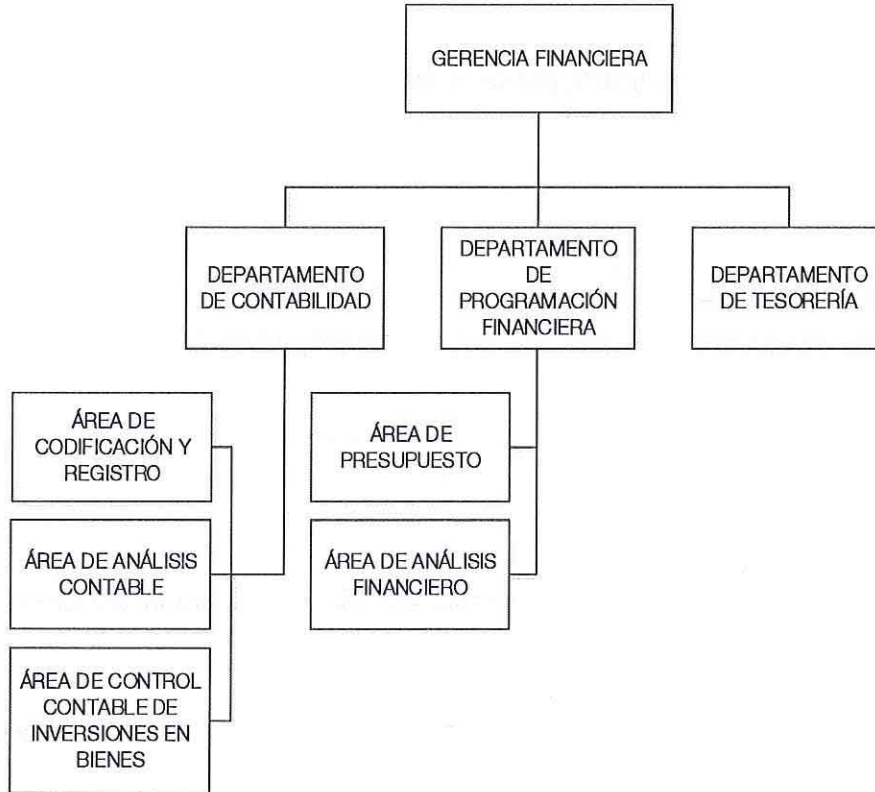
GERENCIA FINANCIERA

DEPARTAMENTO DE CONTABILIDAD

DEPARTAMENTO DE PROGRAMACIÓN FINANCIERA

DEPARTAMENTO DE TESORERÍA

ÁREA DE CODIFICACIÓN Y REGISTRO

ÁREA DE ANÁLISIS CONTABLE

ÁREA DE CONTROL CONTABLE DE INVERSIONES EN BIENES

ÁREA DE PRESUPUESTO

ÁREA DE ANÁLISIS FINANCIERO